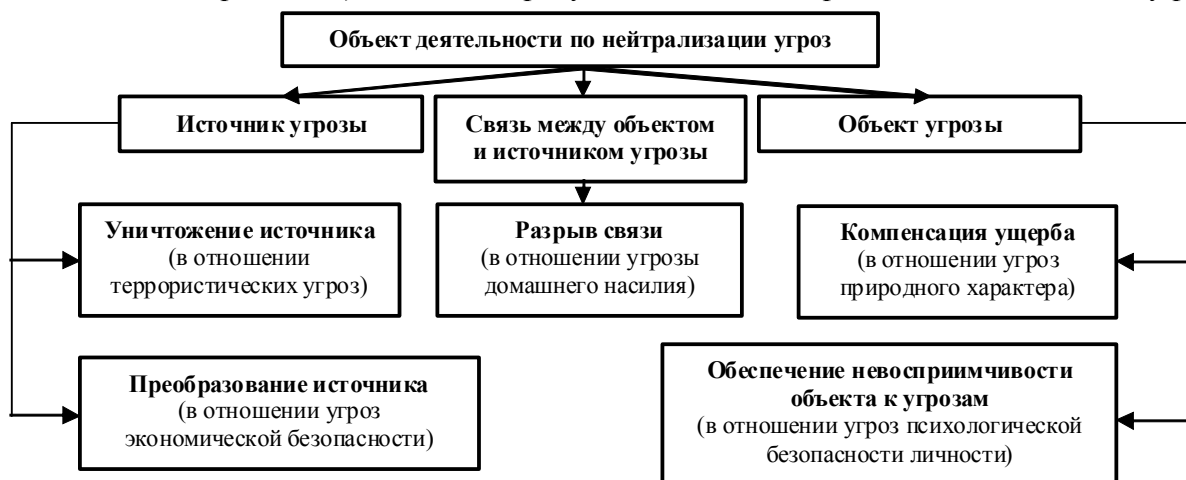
Объект деятельности по нейтрализации угроз

Источник угрозы

Связь между объектом и источником угрозы

Объект угрозы

Уничтожение источника
(в отношении террористических угроз)

Разрыв связи
(в отношении угрозы домашнего насилия)

Компенсация ущерба
(в отношении угроз природного характера)

Преобразование источника
(в отношении угроз экономической безопасности)

Обеспечение невосприимчивости объекта к угрозам
(в отношении угроз психологической безопасности личности)